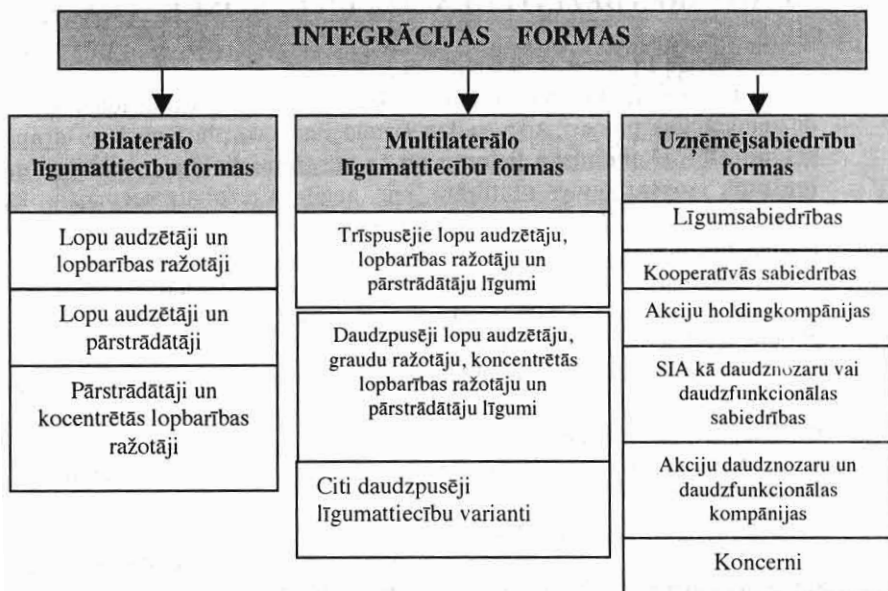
INTEGRĀCIJAS FORMAS

Bilaterālo līgumattiecību formas

Lopu audzētāji un lopbarības ražotāji

Lopu audzētāji un pārstrādātāji

Pārstrādātāji un kocentrētās lopbarības ražotāji

Multilaterālo līgumattiecību formas

Trīspusējie lopu audzētāju, lopbarības ražotāju un pārstrādātāju līgumi

Daudzpusēji lopu audzētāju, graudu ražotāju, koncentrētās lopbarības ražotāju un pārstrādātāju līgumi

Citi daudzpusēji līgumattiecību varianti

Uzņēmējsabiedrību formas

Līgumsabiedrības

Kooperatīvās sabiedrības

Akciju holdingkompānijas

SIA kā daudznozaru vai daudzfunkcionālas sabiedrības

Akciju daudznozaru un daudzfunkcionālas kompānijas

Koncerni